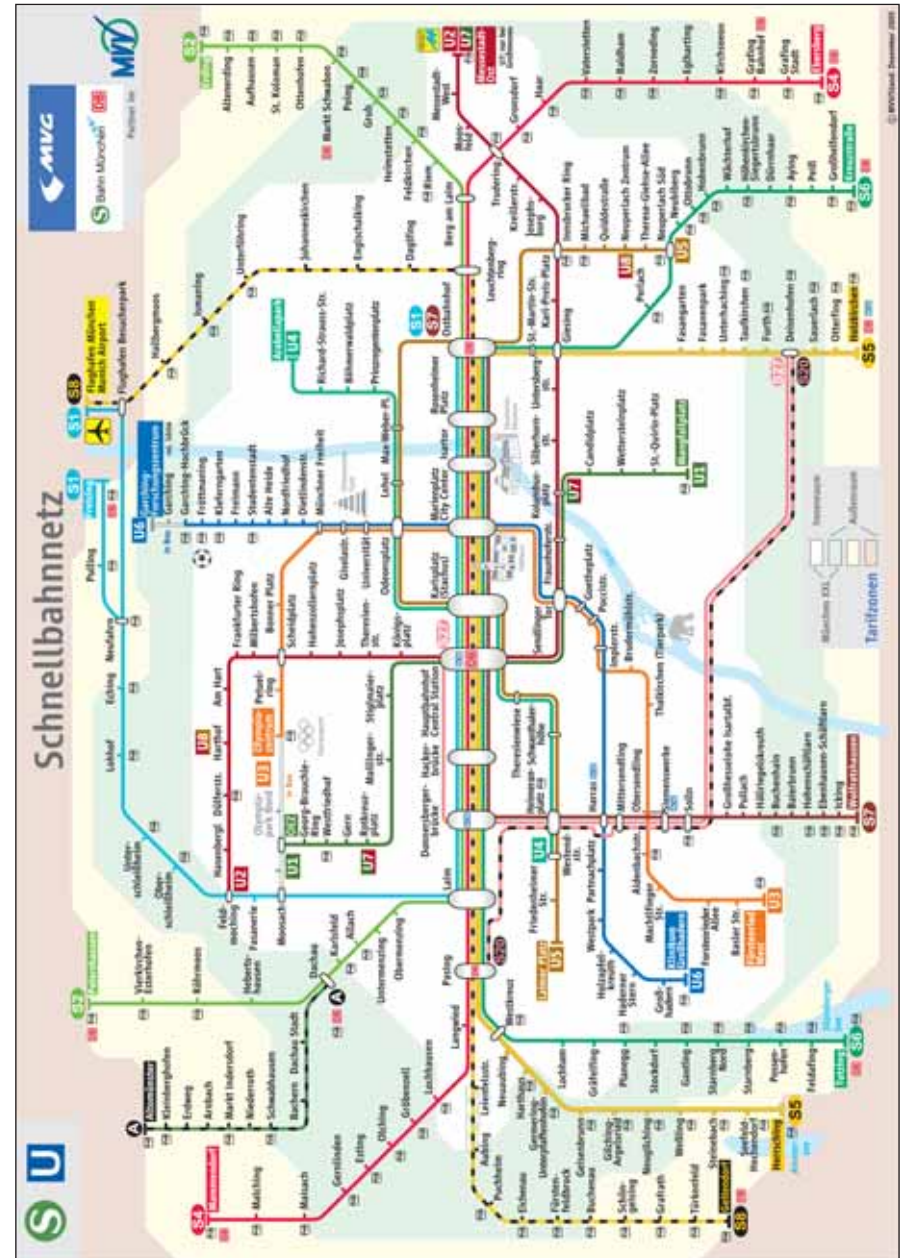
Schnellbahnnetz

MVG

S Bahn München DB

MVV

S1 Flughafen München Munich Airport

S8

Flughafen Besucherpark

Hallbergmoos

Ismaning

Unterföhring

Johanneskirchen

Englschalking

Daglfing

Berg am Laim

Trudering

Gronsdorf

Haar

Vaterstetten

Baldham

Zorneding

Eglharting

Kirchseeon

Grafing Bahnhof

Grafing Stadt

Ebersberg

S4

S2

Erding

Altenerding

Aufhausen

St. Koloman

Ottenhofen

Markt Schwaben

Poing

Grub

Heimstetten

Feldkirchen

Riem

Messestadt West

Messestadt Ost

U2

U7

Moosach

Feldmoching

Hasenbergl

Dülferstr.

Harthof

Am Hart

Frankfurter Ring

Milbertshofen

Scheidplatz

Bonner Platz

Hohenzollernplatz

Josephsplatz

Theresienstr.

Königsplatz

Hauptbahnhof Central Station

Karlsplatz (Stachus)

Marienplatz City Center

Isartor

Rosenheimer Platz

Ostbahnhof

Leuchtenbergring

Garching-Forschungszentrum

Garching

Garching-Hochbrück

Fröttmaning

Kieferngarten

Freimann

Studentenstadt

Alte Heide

Nordfriedhof

Dietlindenstr.

Münchner Freiheit

Giselastr.

Universität

Odeonsplatz

Lehel

Max-Weber-Pl.

Prinzregentenplatz

Böhmerwaldplatz

Richard-Strauss-Str.

Arabellapark

U4

U6

U3

U8

U1

Olympia-Einkaufszentrum

Olympiazentrum

Petuelring

Georg-Brauchle-Ring

Westfriedhof

Gern

Rotkreuzplatz

Maillingerstr.

Stiglmaierplatz

Olympiapark Nord

Oberschleißheim

Unterschleißheim

Lohhof

Eching

Neufahrn

Pulling

Freising

Laim

Donnersbergerbrücke

Hackerbrücke

Heimeranplatz

Schwanthalerhöhe

Theresienwiese

Westendstr.

Friedenheimer Str.

Laimer Platz

U5

Harras

Partnachplatz

Westpark

Holzapfelkreuth

Haderner Stern

Großhadern

Klinikum Großhadern

Implerstr.

Brudermühlstr.

Thalkirchen (Tierpark)

Obersendling

Aidenbachstr.

Machtlfinger Str.

Forstenrieder Allee

Basler Str.

Fürstenried West

Mittersendling

Siemenswerke

Solln

Großhesselohe Isartalbf.

Pullach

Höllriegelskreuth

Buchenhain

Baierbrunn

Hohenschäftlarn

Ebenhausen-Schäftlarn

Icking

Wolfratshausen

S7

Sendlinger Tor

Fraunhoferstr.

Kolumbusplatz

Silberhornstr.

Untersbergstr.

Giesing

St.-Martin-Str.

Karl-Preis-Platz

Innsbrucker Ring

Michaelibad

Quiddestraße

Neuperlach Zentrum

Therese-Giehse-Allee

Neuperlach Süd

Perlach

Neubiberg

Ottobrunn

Hohenbrunn

Wächterhof

Höhenkirchen-Siegertsbrunn

Dürrnhaar

Aying

Peiß

Großhelfendorf

Kreuzstraße

S6

Goetheplatz

Poccistr.

Candidplatz

Wettersteinplatz

St.-Quirin-Platz

Mangfallplatz

Fasanenpark

Fasangarten

Unterhaching

Taufkirchen

Furth

Deisenhofen

Sauerlach

Otterfing

Holzkirchen

S5

S20

S27

Pasing

Leienfelsstr.

Neuaubing

Westkreuz

Harthaus

Germering-Unterpfaffenhofen

Geisenbrunn

Gilching-Argelsried

Neugilching

Weßling

Steinebach

Seefeld-Hechendorf

Herrsching

Lochham

Gräfelfing

Planegg

Stockdorf

Gauting

Starnberg Nord

Starnberg

Possenhofen

Feldafing

Tutzing

Aubing

Puchheim

Eichenau

Fürstenfeldbruck

Buchenau

Schöngeising

Grafrath

Türkenfeld

Geltendorf

S8

Langwied

Lochhausen

Gröbenzell

Olching

Esting

Gernlinden

Maisach

Malching

Mammendorf

S4

S3

Obermenzing

Untermenzing

Allach

Karlsfeld

Dachau

Dachau Stadt

Bachern

Schwabhausen

Niederroth

Markt Indersdorf

Arnbach

Erdweg

Kleinberghofen

Altomünster

A

Hebertshausen

Röhrmoos

Vierkirchen-Esterhofen

Petershausen

S2

Fasanerie

Tarifzonen

München XXL

Innenraum

Außenraum

© MVV GmbH · Dezember 2009